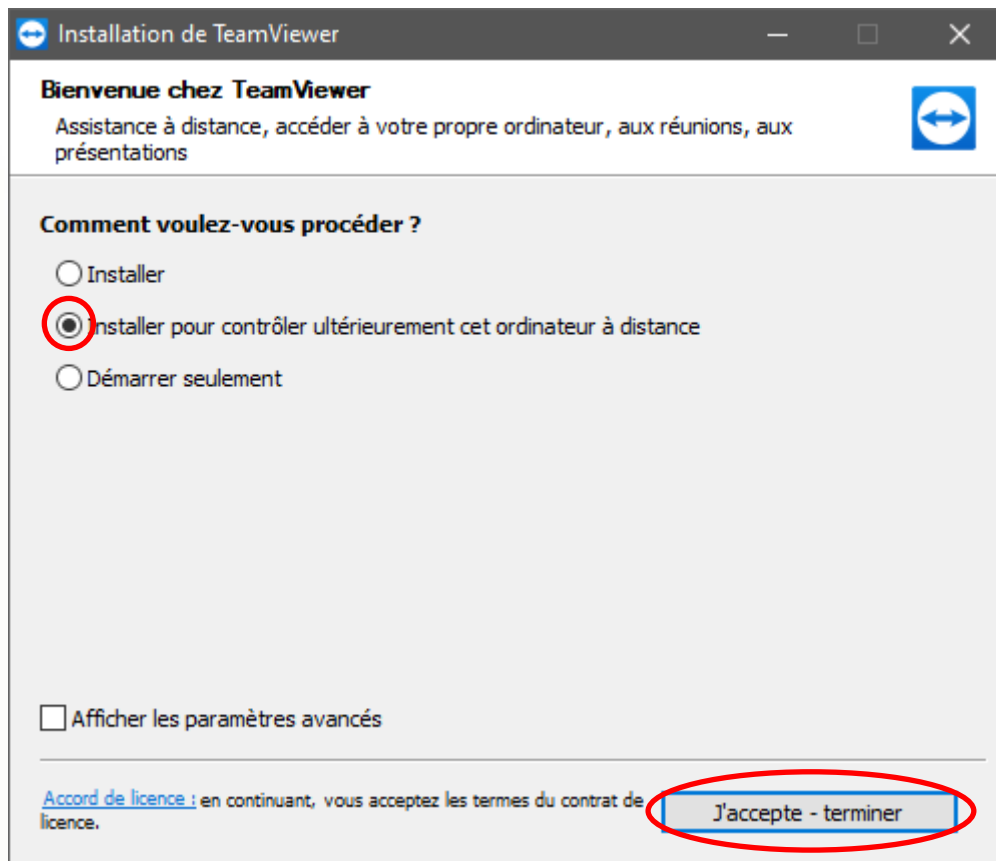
Installation de TeamViewer

Bienvenue chez TeamViewer

Assistance à distance, accéder à votre propre ordinateur, aux réunions, aux présentations

Comment voulez-vous procéder ?

Installer

Installer pour contrôler ultérieurement cet ordinateur à distance

Démarrer seulement

Afficher les paramètres avancés

Accord de licence : en continuant, vous acceptez les termes du contrat de licence.

J'accepte - terminer